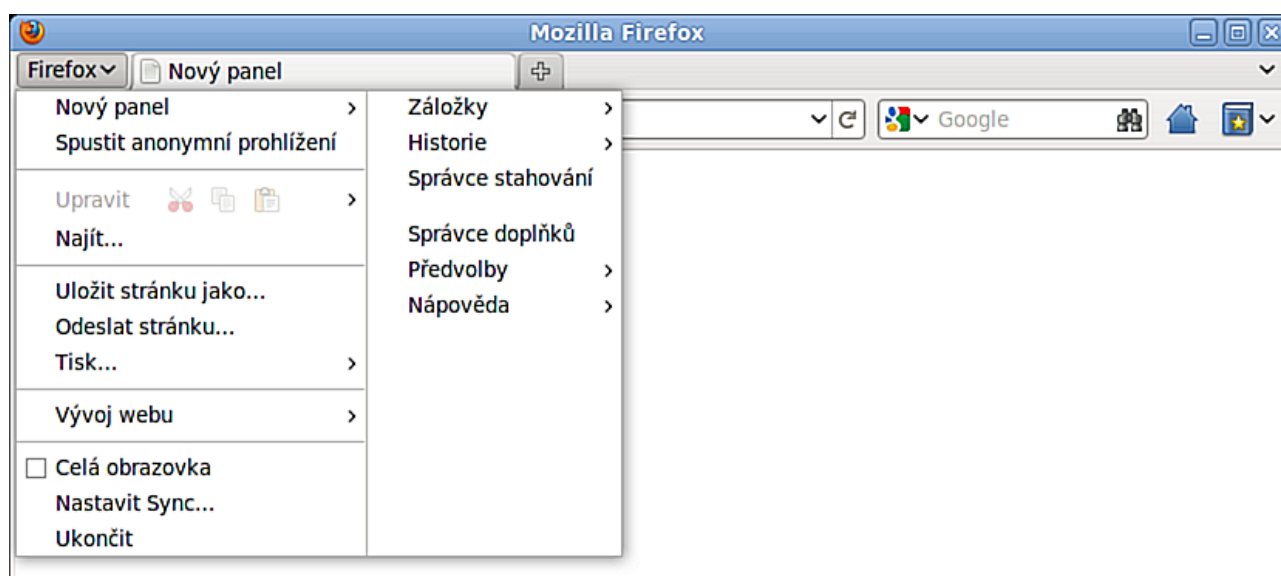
Mozilla Firefox

Firefox Nový panel

Google

Nový panel
Spustit anonymní prohlížení

Upravit
Najít...

Uložit stránku jako...
Odeslat stránku...
Tisk...

Vývoj webu

Celá obrazovka
Nastavit Sync...
Ukončit

Záložky
Historie
Správce stahování

Správce doplňků
Předvolby
Nápověda